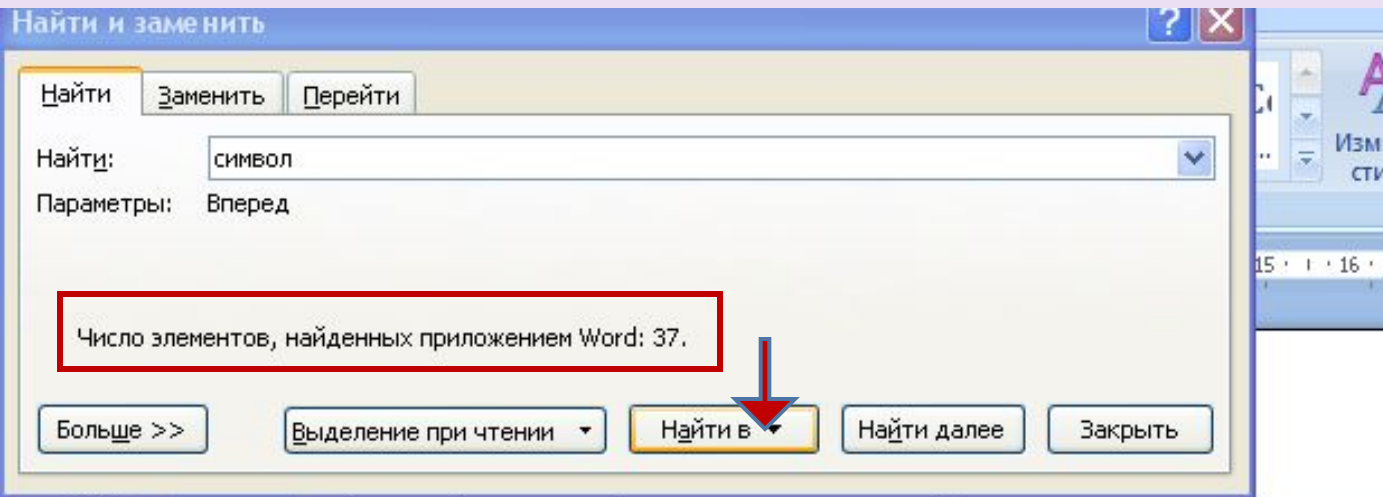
Найти и заменить

? X

Найти

Заменить

Перейти

Найти: символ

Параметры: Вперед

Число элементов, найденных приложением Word: 37.

Больше >>

Выделение при чтении

Найти в

Найти далее

Закрыть

Изм сти

15 · ı · 16 ·